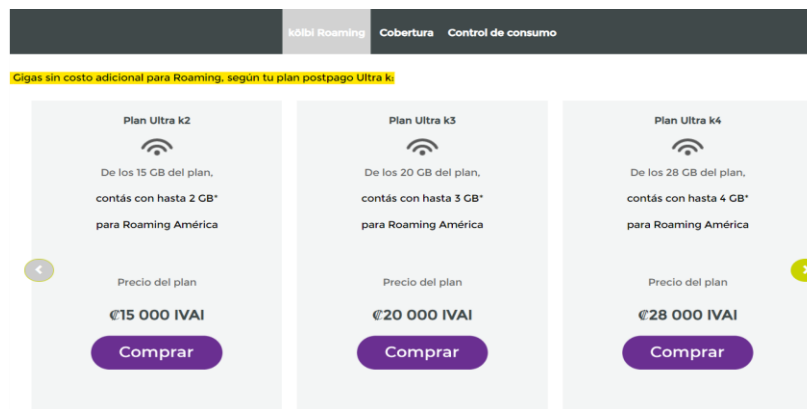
kölbi Roaming Cobertura Control de consumo

Gigas sin costo adicional para Roaming, según tu plan postpago Ultra k:

Plan Ultra k2

De los 15 GB del plan,

contás con hasta 2 GB*

para Roaming América

Precio del plan

₡15 000 IVAI

Comprar

Plan Ultra k3

De los 20 GB del plan,

contás con hasta 3 GB*

para Roaming América

Precio del plan

₡20 000 IVAI

Comprar

Plan Ultra k4

De los 28 GB del plan,

contás con hasta 4 GB*

para Roaming América

Precio del plan

₡28 000 IVAI

Comprar